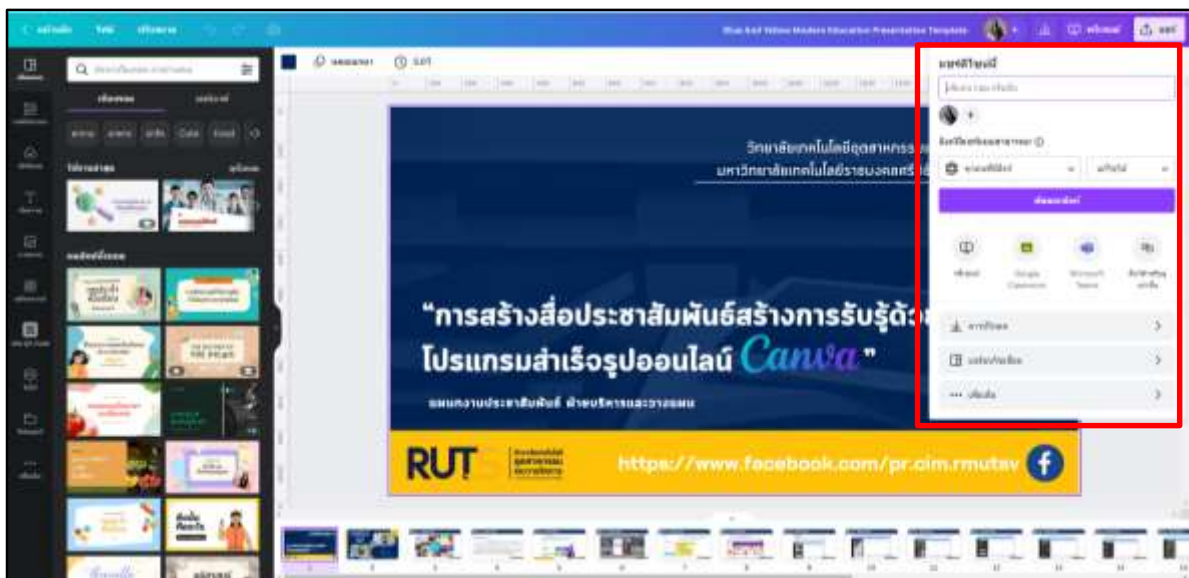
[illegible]

Blue And Yellow Modern Education Presentation Template

วิทยาลัยเทคโนโลยีอุตสาหกรรม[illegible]
มหาวิทยาลัยเทคโนโลยีราชมงคลศรีวิ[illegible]

“การสร้างสื่อประชาสัมพันธ์สร้างการรับรู้ด้วย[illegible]
โปรแกรมสำเร็จรูปออนไลน์ Canva ”

แผนกงานประชาสัมพันธ์ ฝ่ายบริหารและวางแผน

RUT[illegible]

https://www.facebook.com/pr.cim.rmutsv

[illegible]